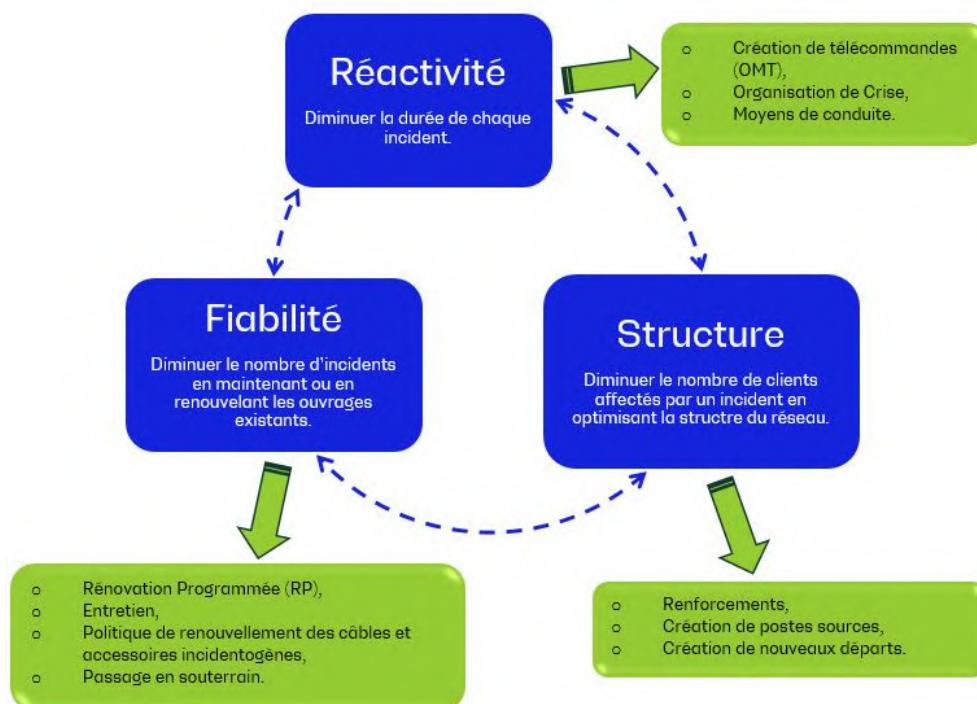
Réactivité

Diminuer la durée de chaque incident.

o Création de télécommandes (OMT),
o Organisation de Crise,
o Moyens de conduite.

Fiabilité

Diminuer le nombre d'incidents en maintenant ou en renouvelant les ouvrages existants.

Structure

Diminuer le nombre de clients affectés par un incident en optimisant la structre du réseau.

o Rénovation Programmée (RP),
o Entretien,
o Politique de renouvellement des câbles et accessoires incidentogènes,
o Passage en souterrain.

o Renforcements,
o Création de postes sources,
o Création de nouveaux départs.